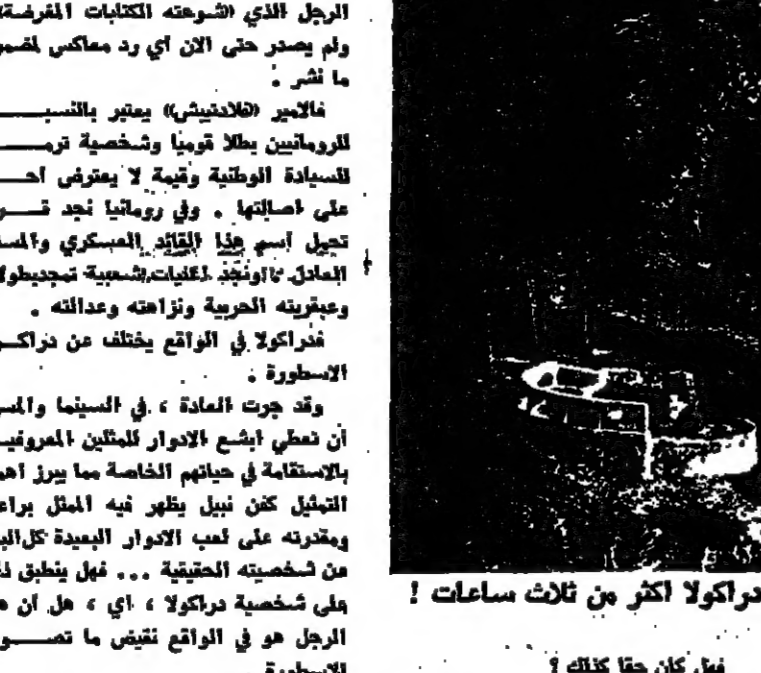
الرجل الذي شوهته الكتابات المغرضة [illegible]
ولم يصدر حتى الان اي رد معاكس لمضمون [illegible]
ما نشر .

فالامير «فلادتيش» يعتبر بالنسبـ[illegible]
للرومانيين بطلا قوميا وشخصية ترمـ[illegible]
للسيادة الوطنية وقيمة لا يعترف احـ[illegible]
على اصالتها . وفي رومانيا نجد قـ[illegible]
تحيل اسم هذا القائد العسكري والسـ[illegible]
العادل . اونجد الحكايات الشعبية تمجيدا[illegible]
وعبقريته الحربية ونزاهته وعدالته .

فدراكولا في الواقع يختلف عن دراكـ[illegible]
الاسطورة .

وقد جرت العادة ، في السينما والمسـ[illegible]
أن نعطي ابشع الادوار للممثلين المعروفيـ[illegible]
بالاستقامة في حياتهم الخاصة مما يبرز اهـ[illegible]
التمثيل كفن نبيل يظهر فيه الممثل براعـ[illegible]
ومقدرته على لعب الادوار البعيدة كل البـ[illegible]
من شخصيته الحقيقية ... فهل ينطبق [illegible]
على شخصية دراكولا ، اي ، هل أن هـ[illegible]
الرجل هو في الواقع نقيض ما تصـ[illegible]
الاسطورة

دراكولا اكثر من ثلاث ساعات !

فهل كان حقا كذلك ؟